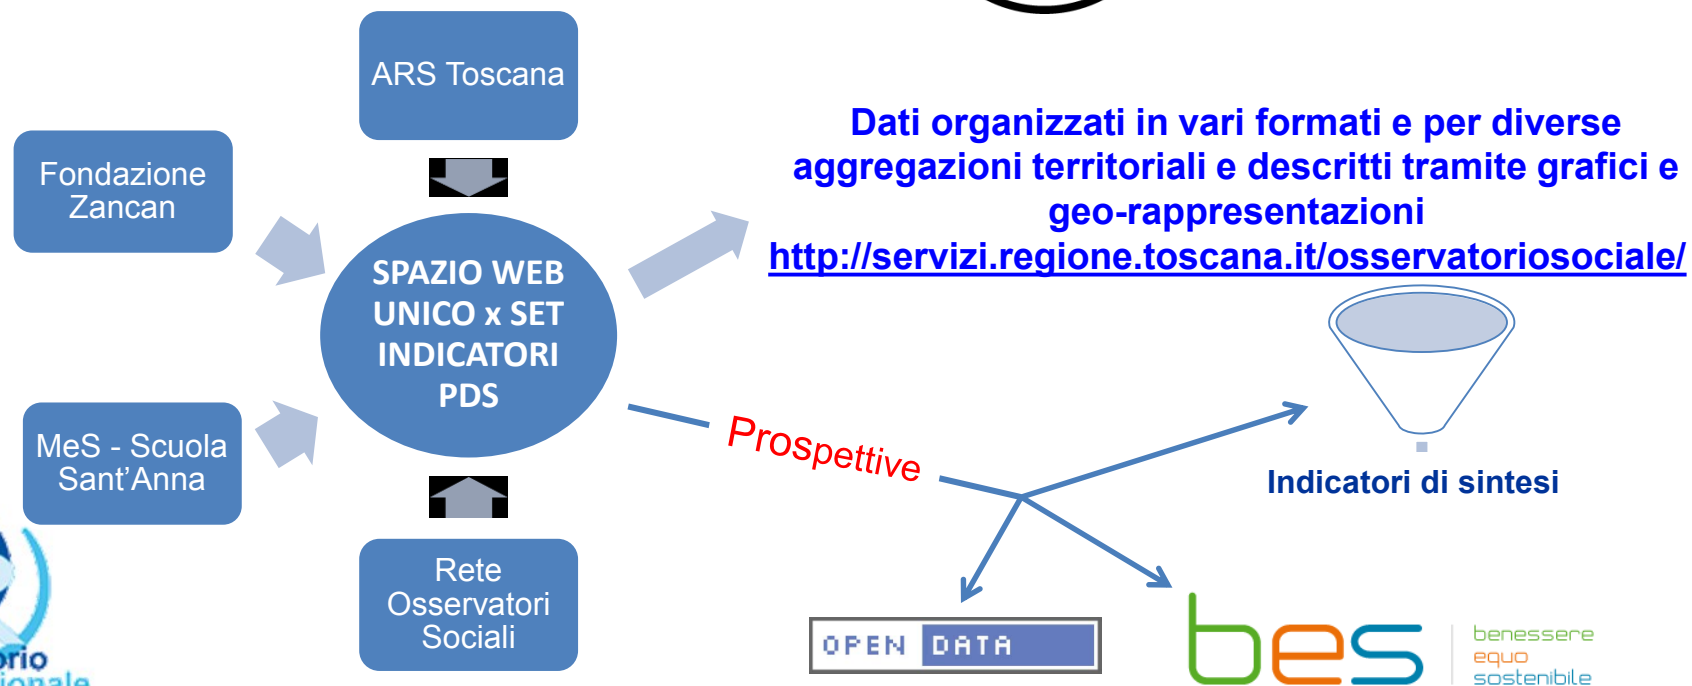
ARS Toscana

Fondazione Zancan

SPAZIO WEB UNICO x SET INDICATORI PDS

MeS - Scuola Sant'Anna

Rete Osservatori Sociali

Dati organizzati in vari formati e per diverse aggregazioni territoriali e descritti tramite grafici e geo-rappresentazioni
http://servizi.regione.toscana.it/osservatoriosociale/

Prospettive

Indicatori di sintesi

OPEN DATA

bes benessere equo sostenibile

rio
ionale